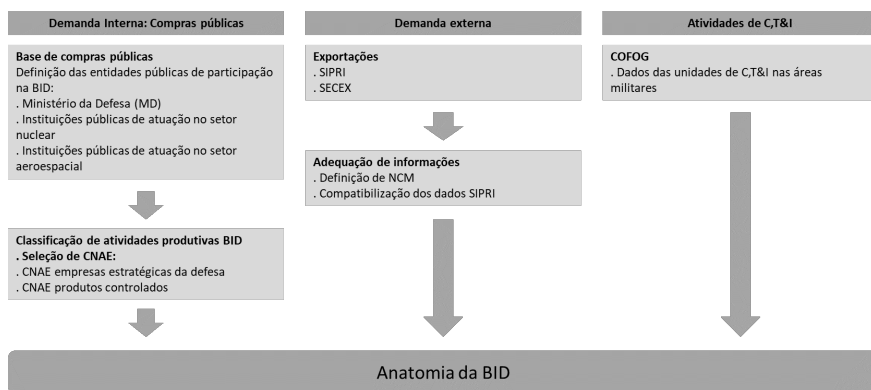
Demanda Interna: Compras públicas

Base de compras públicas
Definição das entidades públicas de participação na BID:
. Ministério da Defesa (MD)
. Instituições públicas de atuação no setor nuclear
. Instituições públicas de atuação no setor aeroespacial

Classificação de atividades produtivas BID
. Seleção de CNAE:
. CNAE empresas estratégicas da defesa
. CNAE produtos controlados

Demanda externa

Exportações
. SIPRI
. SECEX

Adequação de informações
. Definição de NCM
. Compatibilização dos dados SIPRI

Atividades de C,T&I

COFOG
. Dados das unidades de C,T&I nas áreas militares

Anatomia da BID